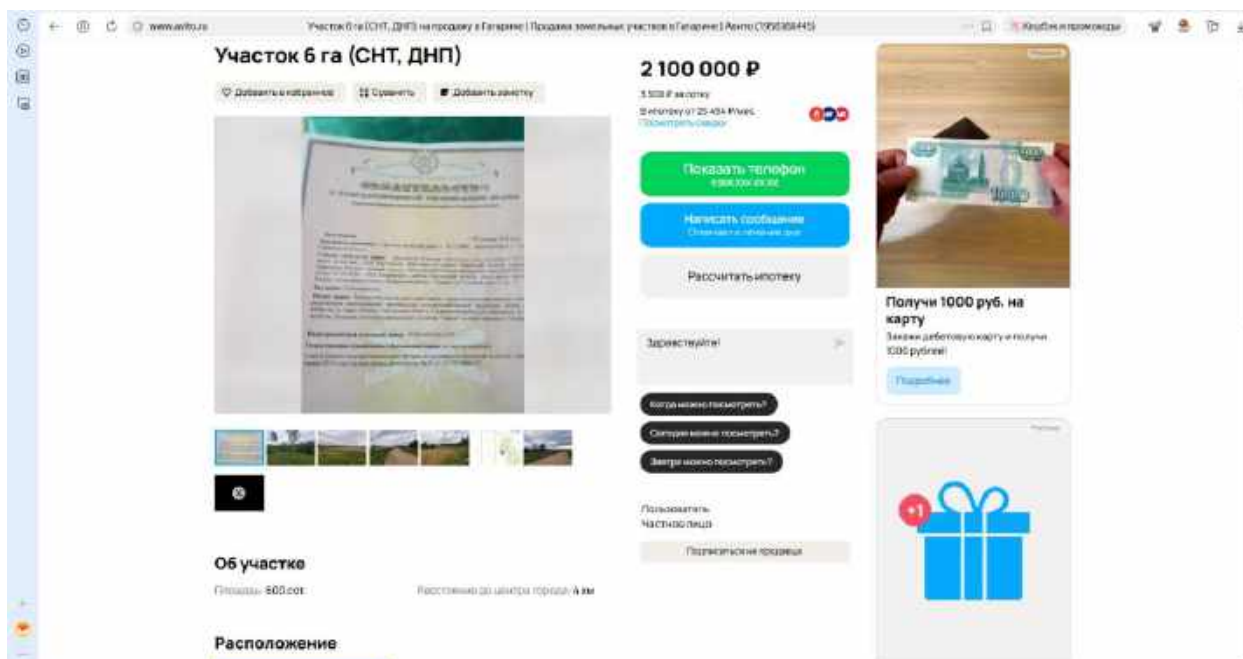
www.avito.ru Участок 6 га (СНТ, ДНП) на продажу в Гагарине | Продажа земельных участков в Гагарине | Авито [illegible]

Кэшбэк и промокоды

Участок 6 га (СНТ, ДНП)

Добавить в избранное Сравнить Добавить заметку

2 100 000 ₽

3 500 ₽ за сотку

В ипотеку от 25 454 ₽/мес.
Посмотреть сервис

Показать телефон
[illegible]

Написать сообщение
Отвечает в течение дня

Рассчитать ипотеку

Здравствуйте!

Когда можно посмотреть?

Сегодня можно посмотреть?

Завтра можно посмотреть?

Пользователь
Частное лицо

Подписаться на продавца

Об участке

Площадь: 600 сот.

Расстояние до центра города: 4 км

Расположение

Получи 1000 руб. на карту

Закажи дебетовую карту и получи 1000 рублей!

Подробнее

+1